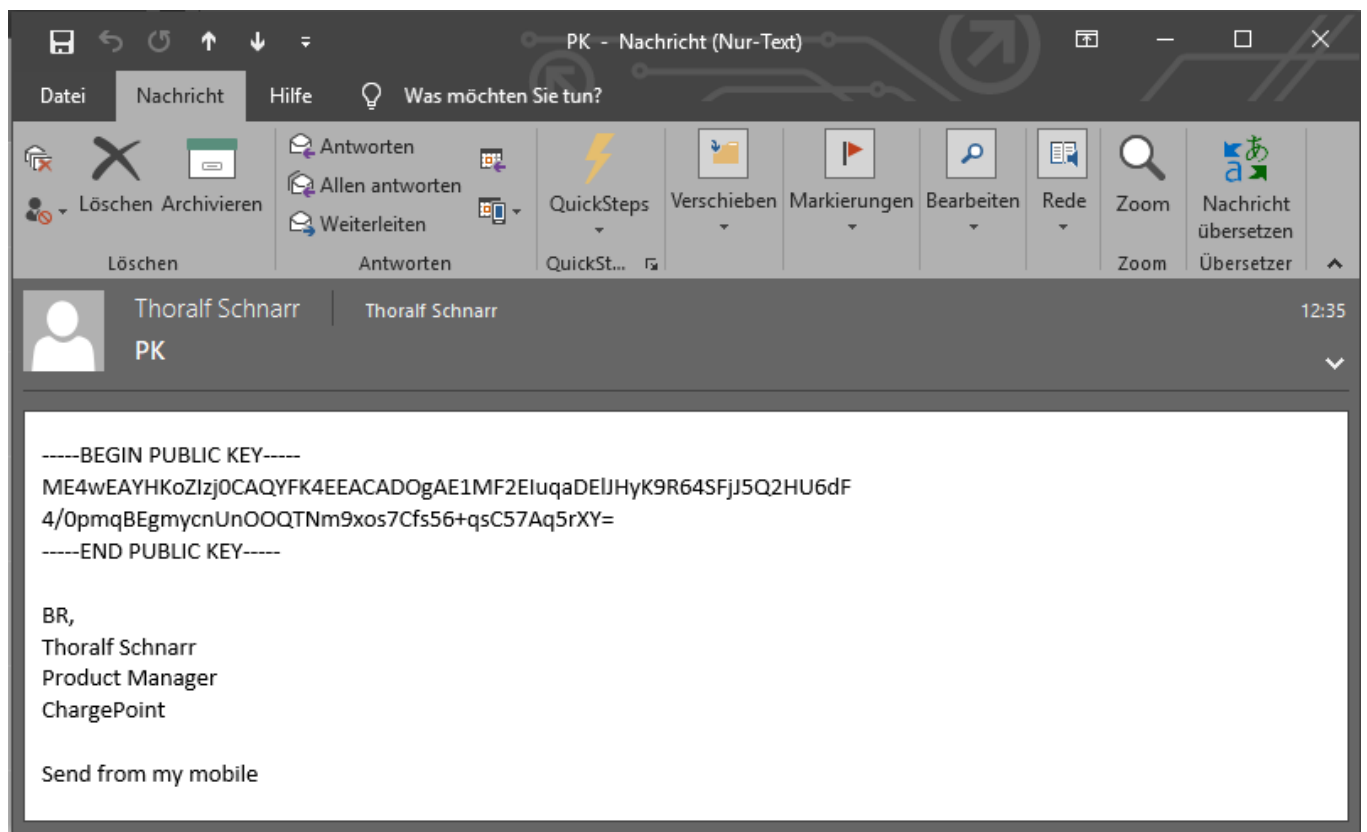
PK - Nachricht (Nur-Text)

Datei Nachricht Hilfe Was möchten Sie tun?

Löschen Archivieren
Löschen

Antworten
Allen antworten
Weiterleiten
Antworten

QuickSteps
QuickSt...

Verschieben Markierungen Bearbeiten Rede Zoom
Zoom

Nachricht übersetzen
Übersetzer

Thoralf Schnarr | Thoralf Schnarr
PK
12:35

-----BEGIN PUBLIC KEY-----
ME4wEAYHKoZIzj0CAQYFK4EEACADOgAE1MF2EIuqaDElJHyK9R64SFjJ5Q2HU6dF
4/0pmqBEgmycnUnOOQTNm9xos7Cfs56+qsC57Aq5rXY=
-----END PUBLIC KEY-----

BR,
Thoralf Schnarr
Product Manager
ChargePoint

Send from my mobile